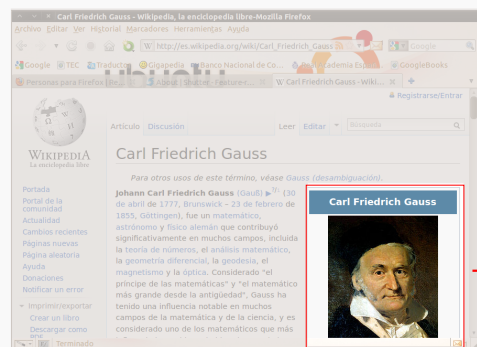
Carl Friedrich Gauss - Wikipedia, la enciclopedia libre-Mozilla Firefox

Archivo Editar Ver Historial Marcadores Herramientas Ayuda

http://es.wikipedia.org/wiki/Carl_Friedrich_Gauss

Google

Google TEC Traductor Gigapedia Banco Nacional de Co... Academia Españ... GoogleBooks

Personas para Firefox (te... Album | Shutter Feature... Carl Friedrich Gauss - Wiki...

Registrarse/Entrar

Artículo Discusión Leer Editar Búsqueda

WIKIPEDIA
La enciclopedia libre

Carl Friedrich Gauss

Para otros usos de este término, véase Gauss (desambiguación).

Portada
Portal de la comunidad
Actualidad
Cambios recientes
Páginas nuevas
Página aleatoria
Ayuda
Donaciones
Notificar un error

Imprimir/exportar
Crear un libro
Descargar como PDF

Johann Carl Friedrich Gauss (Gauß) (30 de abril de 1777, Brunswick – 23 de febrero de 1855, Göttingen), fue un matemático, astrónomo y físico alemán que contribuyó significativamente en muchos campos, incluida la teoría de números, el análisis matemático, la geometría diferencial, la geodesia, el magnetismo y la óptica. Considerado "el príncipe de las matemáticas" y "el matemático más grande desde la antigüedad", Gauss ha tenido una influencia notable en muchos campos de la matemática y de la ciencia, y es considerado uno de los matemáticos que más

Carl Friedrich Gauss

Terminado